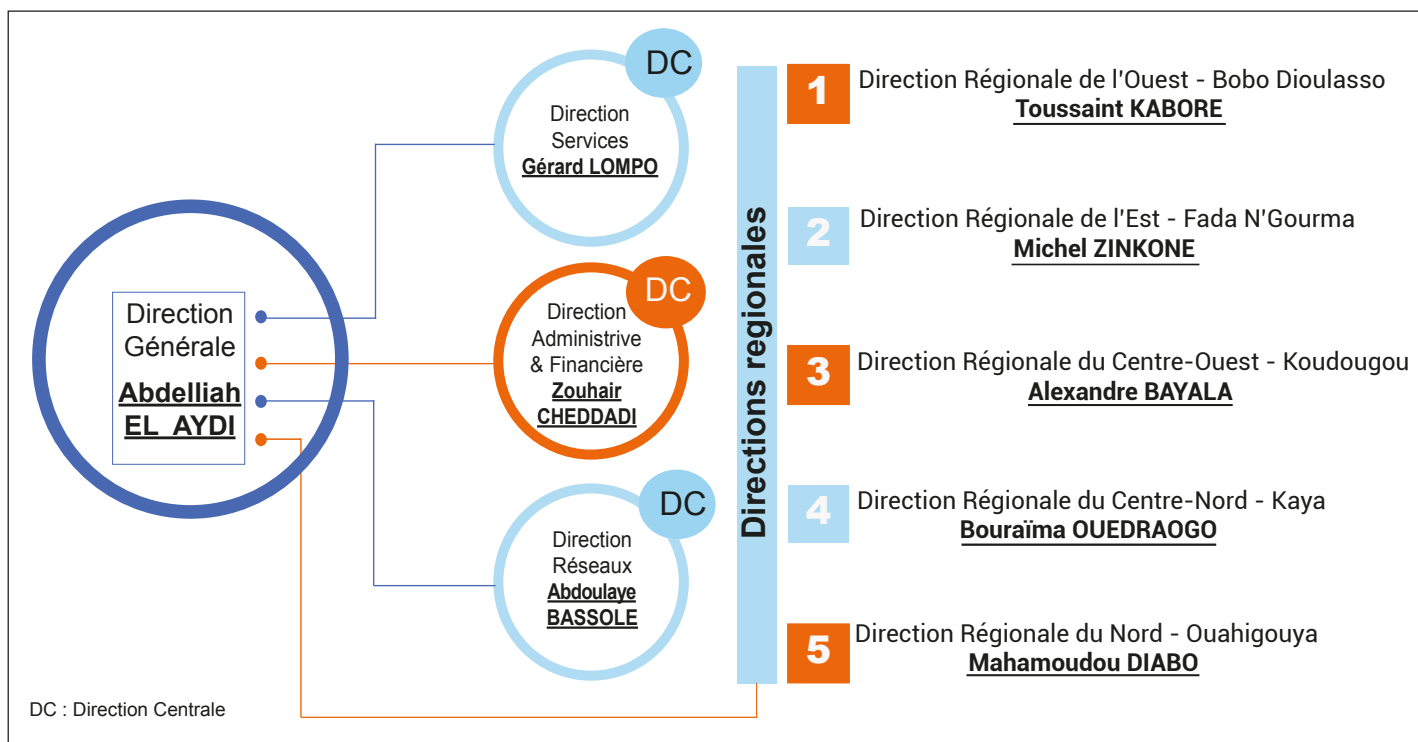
Direction Générale
Abdelliah EL AYDI

DC
Direction Services
Gérard LOMPO

DC
Direction Administrive & Financière
Zouhair CHEDDADI

DC
Direction Réseaux
Abdoulaye BASSOLE

Directions regionales

1 Direction Régionale de l'Ouest - Bobo Dioulasso
Toussaint KABORE

2 Direction Régionale de l'Est - Fada N'Gourma
Michel ZINKONE

3 Direction Régionale du Centre-Ouest - Koudougou
Alexandre BAYALA

4 Direction Régionale du Centre-Nord - Kaya
Bouraïma OUEDRAOGO

5 Direction Régionale du Nord - Ouahigouya
Mahamoudou DIABO

DC : Direction Centrale